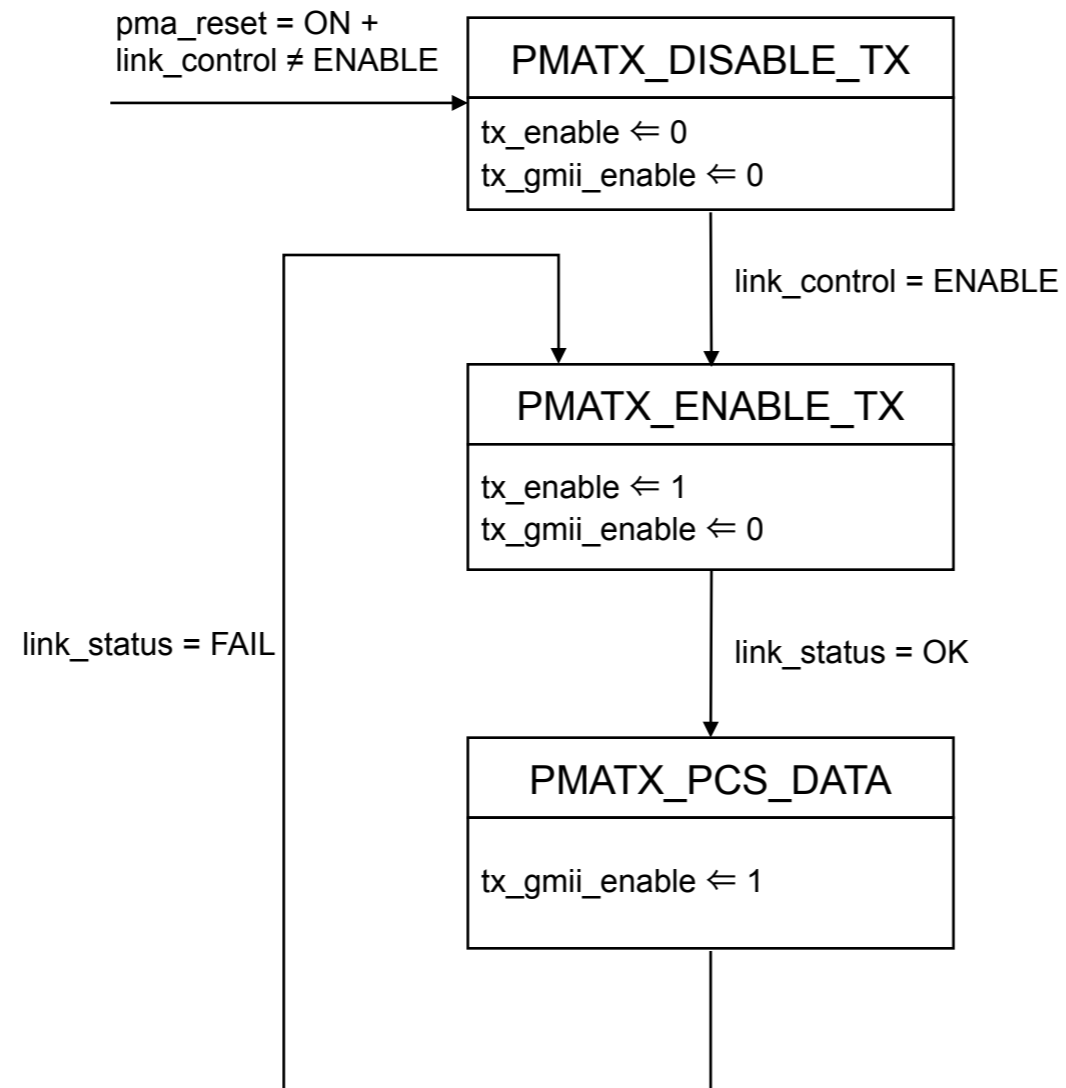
pma_reset = ON +
link_control ≠ ENABLE

PMATX_DISABLE_TX

tx_enable ⇐ 0
tx_gmii_enable ⇐ 0

link_control = ENABLE

PMATX_ENABLE_TX

tx_enable ⇐ 1
tx_gmii_enable ⇐ 0

link_status = FAIL

link_status = OK

PMATX_PCS_DATA

tx_gmii_enable ⇐ 1